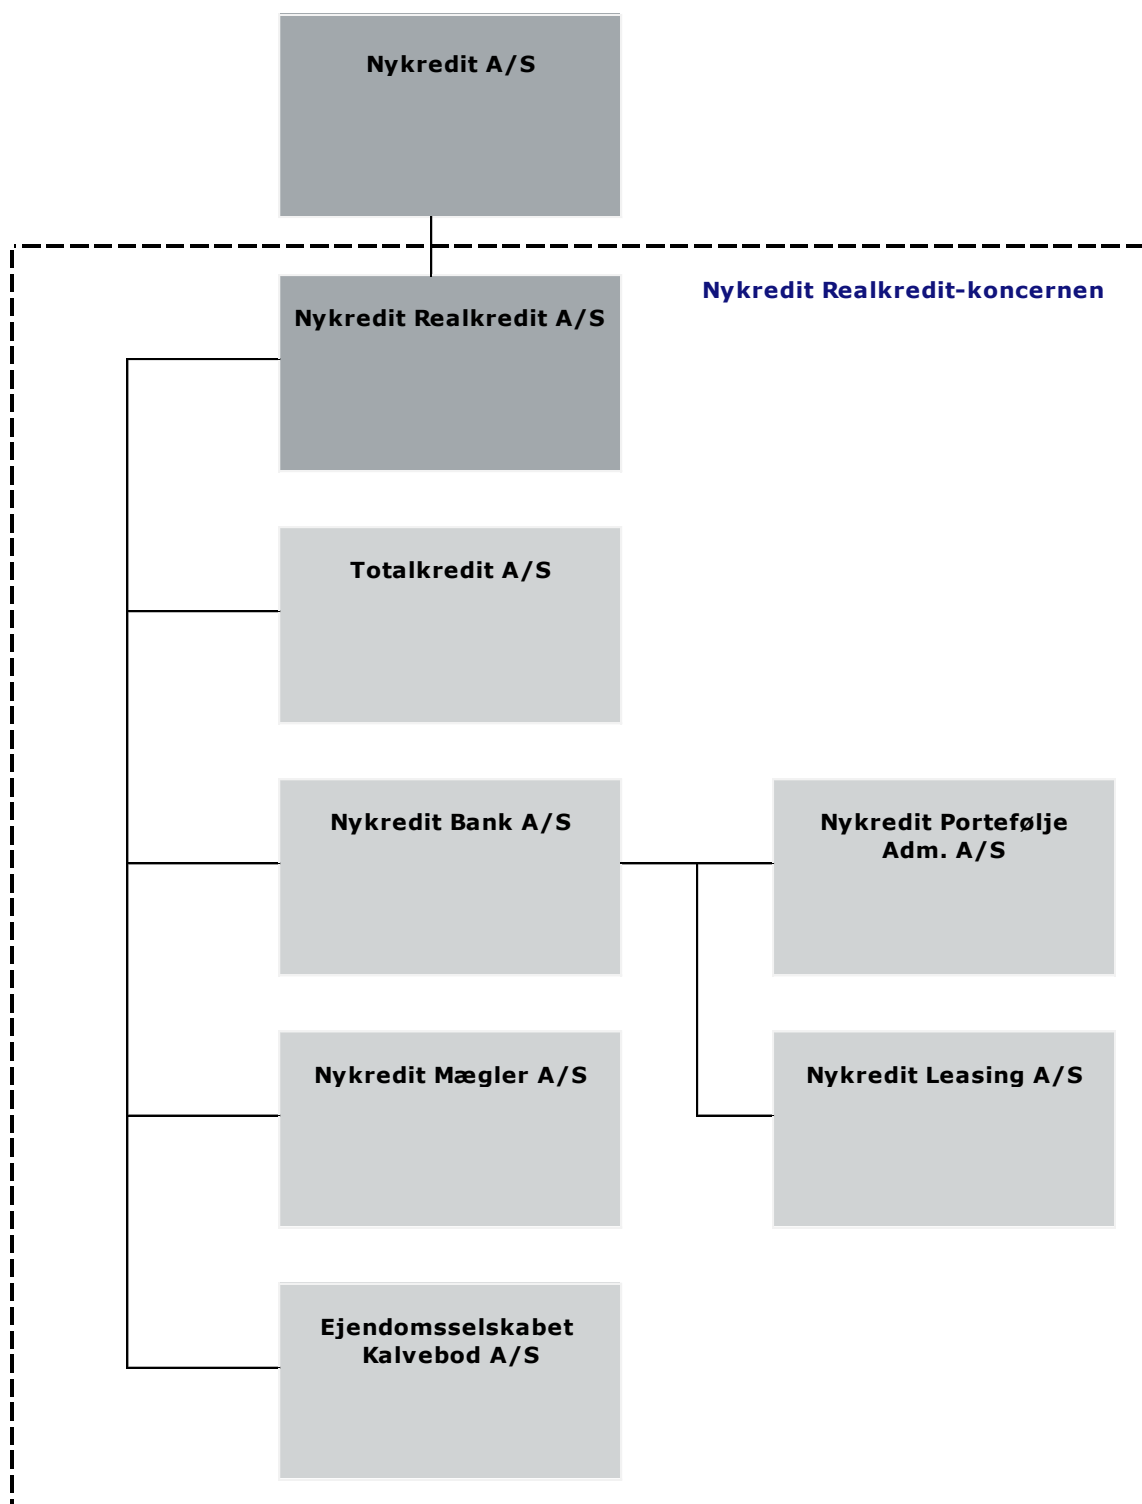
Nykredit A/S

Nykredit Realkredit-koncernen

Nykredit Realkredit A/S

Totalkredit A/S

Nykredit Bank A/S

Nykredit Portefølje Adm. A/S

Nykredit Mægler A/S

Nykredit Leasing A/S

Ejendomsselskabet Kalvebod A/S